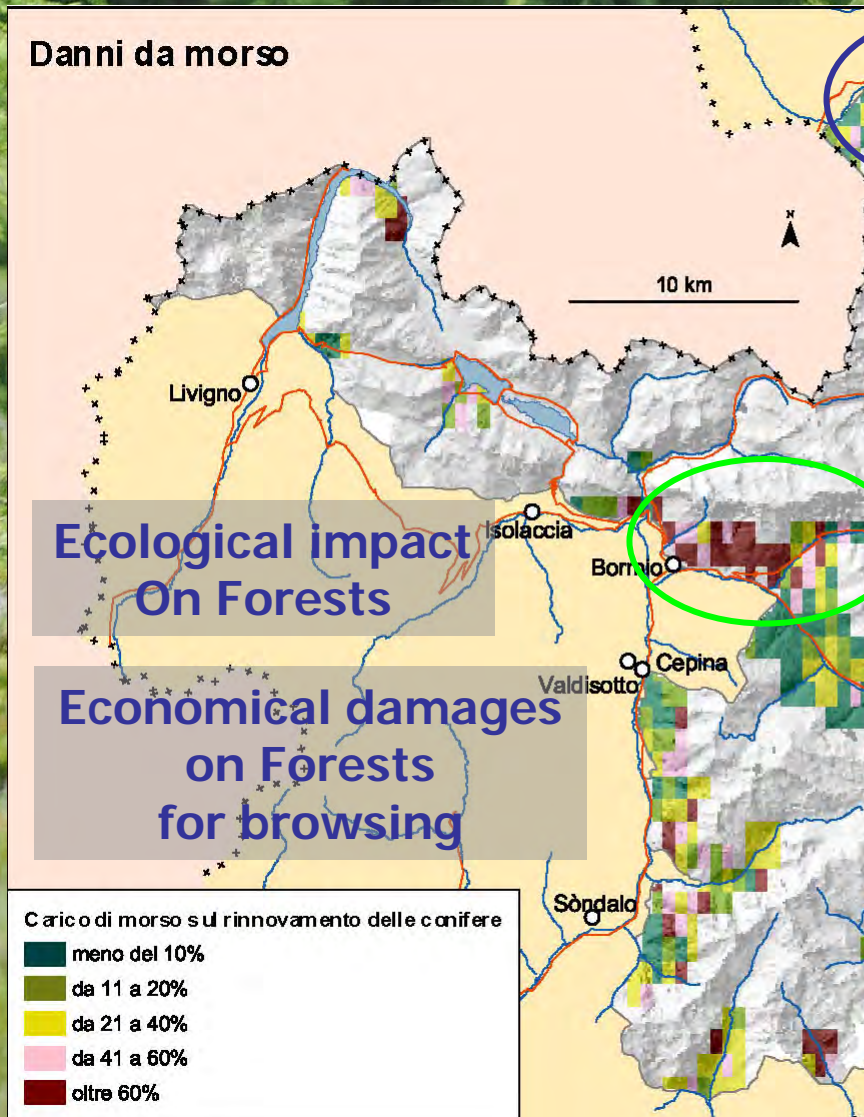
Danni da morso

10 km

Livigno

Isolaccia

Bormio

Cepina

Valdisotto

Sòndalo

Ecological impact
On Forests

Economical damages
on Forests
for browsing

Carico di morso sul rinnovamento delle conifere
meno del 10%
da 11 a 20%
da 21 a 40%
da 41 a 60%
oltre 60%